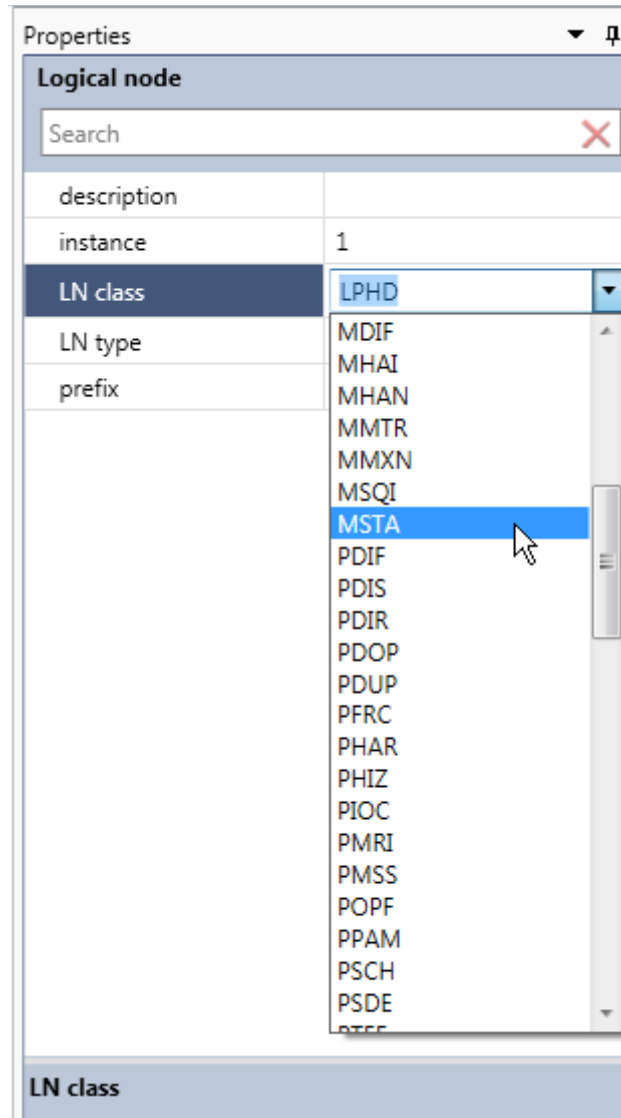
Properties

Logical node

Search

| | |
|---|---|
| description | |
| instance | 1 |
| LN class | LPHD |
| LN type | |
| prefix | |

MDIF
MHAI
MHAN
MMTR
MMXN
MSQI
MSTA
PDIF
PDIS
PDIR
PDOP
PDUP
PFRC
PHAR
PHIZ
PIOC
PMRI
PMSS
POPF
PPAM
PSCH
PSDE
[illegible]

LN class